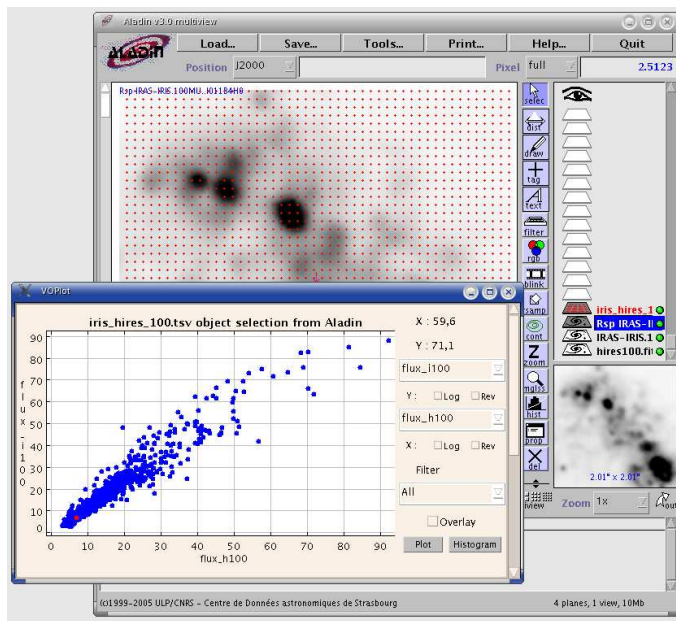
Aladin v3.0 multiview

Aladin

Load... Save... Tools... Print... Help... Quit

Position J2000

Pixel full

2.5123

Rsp IRAS-IRIS.100MU..K01184H0

select
dist
draw
tag
text
filter
rgb
blink
samp
cont
zoom
mgls
hist
prop
del

iris_hires_1
Rsp IRAS-II
IRAS-IRIS.1
hires100.fit

2.01° x 2.01°

Zoom 1x

VOPlot

iris_hires_100.tsv object selection from Aladin

X : 59,6

Y : 71,1

flux_i100

Y : Log Rev

flux_h100

X : Log Rev

Filter

All

Overlay

Plot Histogram

90
80
70
60
50
40
30
20
10
0

flux_i100

0 10 20 30 40 50 60 70 80 90

flux_h100

(c)1999-2005 ULP/CNRS - Centre de Données astronomiques de Strasbourg

4 planes, 1 view, 10Mb